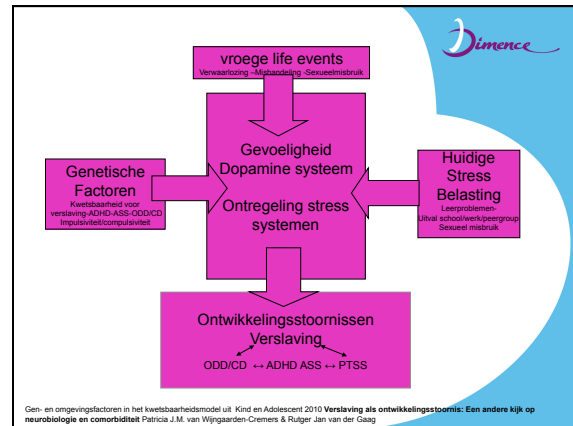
Dimence

vroege life events
Verwaarlozing -Mishandeling -Sexueelmisbruik

Genetische Factoren
Kwetsbaarheid voor verslaving-ADHD-ASS-ODD/CD Impulsiviteit/compulsiviteit

Gevoeligheid Dopamine systeem

Ontregeling stress systemen

Huidige Stress Belasting
Leerproblemen-Uitval school/werk/peergroup Sexueel misbruik

Ontwikkelingsstoornissen Verslaving
ODD/CD ↔ ADHD ASS ↔ PTSS

Gen- en omgevingsfactoren in het kwetsbaarheidsmodel uit Kind en Adolescent 2010 **Verslaving als ontwikkelingsstoornis: Een andere kijk op neurobiologie en comorbiditeit** Patricia J.M. van Wijngaarden-Cremers & Rutger Jan van der Gaag